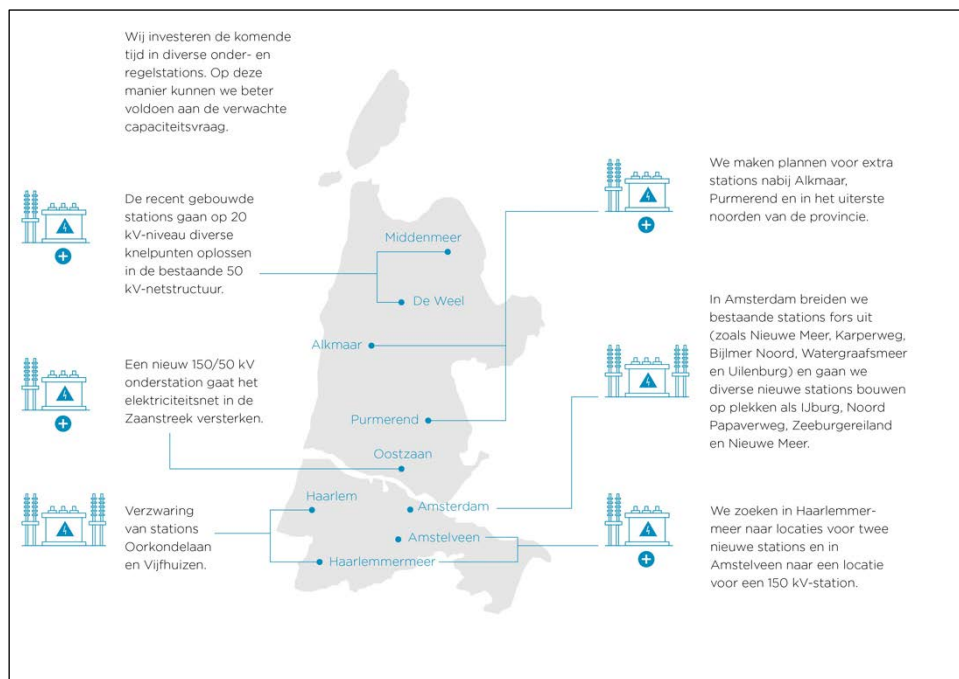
Wij investeren de komende tijd in diverse onder- en regelstations. Op deze manier kunnen we beter voldoen aan de verwachte capaciteitsvraag.

De recent gebouwde stations gaan op 20 kV-niveau diverse knelpunten oplossen in de bestaande 50 kV-netstructuur.

Een nieuw 150/50 kV onderstation gaat het elektriciteitsnet in de Zaanstreek versterken.

Verzwaring van stations Oorkondelaan en Vijfhuizen.

Middenmeer

De Weel

Alkmaar

Purmerend

Oostzaan

Haarlem

Amsterdam

Amstelveen

Haarlemmermeer

We maken plannen voor extra stations nabij Alkmaar, Purmerend en in het uiterste noorden van de provincie.

In Amsterdam breiden we bestaande stations fors uit (zoals Nieuwe Meer, Karperweg, Bijlmer Noord, Watergraafsmeer en Uilenburg) en gaan we diverse nieuwe stations bouwen op plekken als IJburg, Noord Papaverweg, Zeeburgereiland en Nieuwe Meer.

We zoeken in Haarlemmermeer naar locaties voor twee nieuwe stations en in Amstelveen naar een locatie voor een 150 kV-station.